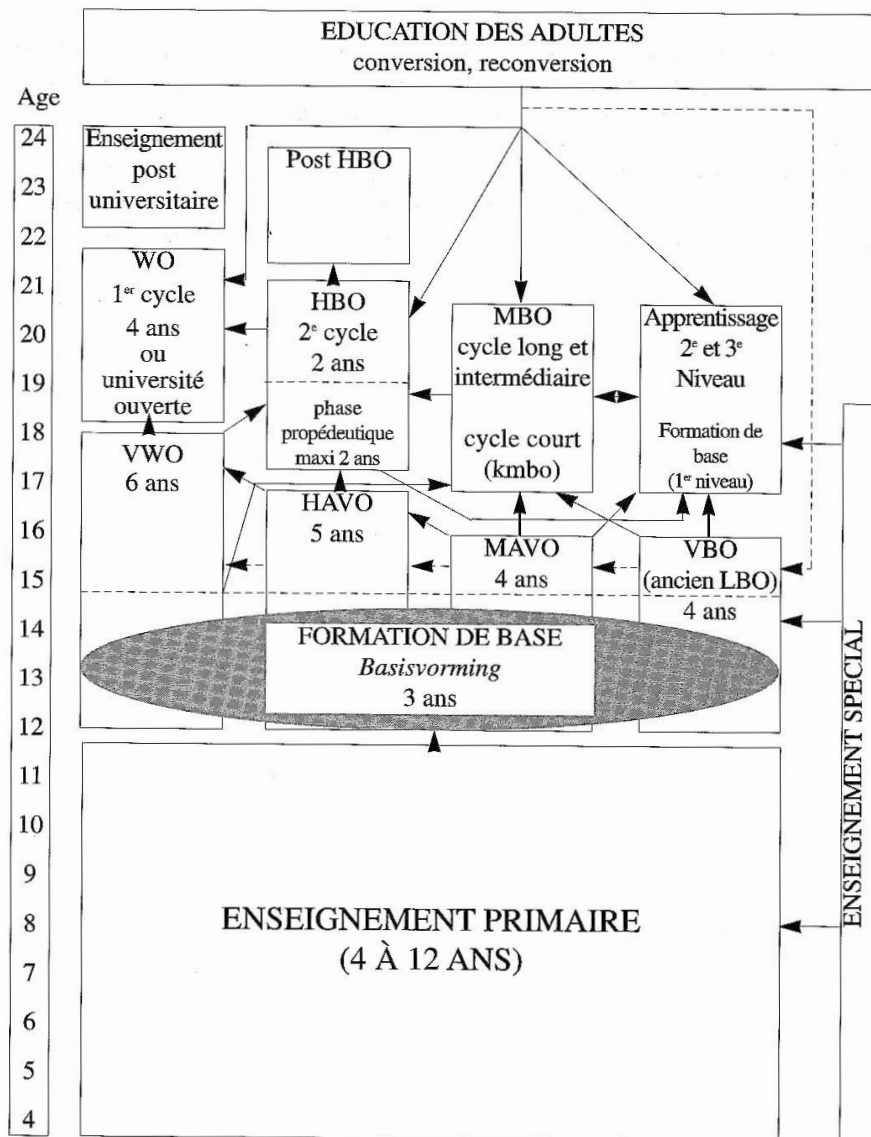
EDUCATION DES ADULTES
conversion, reconversion

Age

24
23
22
21
20
19
18
17
16
15
14
13
12
11
10
9
8
7
6
5
4

Enseignement post universitaire

Post HBO

WO
1$^{er}$ cycle
4 ans
ou
université ouverte

HBO
2$^{e}$ cycle
2 ans

phase propédeutique maxi 2 ans

MBO
cycle long et intermédiaire

cycle court (kmbo)

Apprentissage
2$^{e}$ et 3$^{e}$
Niveau

Formation de base
(1$^{er}$ niveau)

VWO
6 ans

HAVO
5 ans

MAVO
4 ans

VBO
(ancien LBO)
4 ans

FORMATION DE BASE
*Basisvorming*
3 ans

ENSEIGNEMENT PRIMAIRE
(4 À 12 ANS)

ENSEIGNEMENT SPECIAL